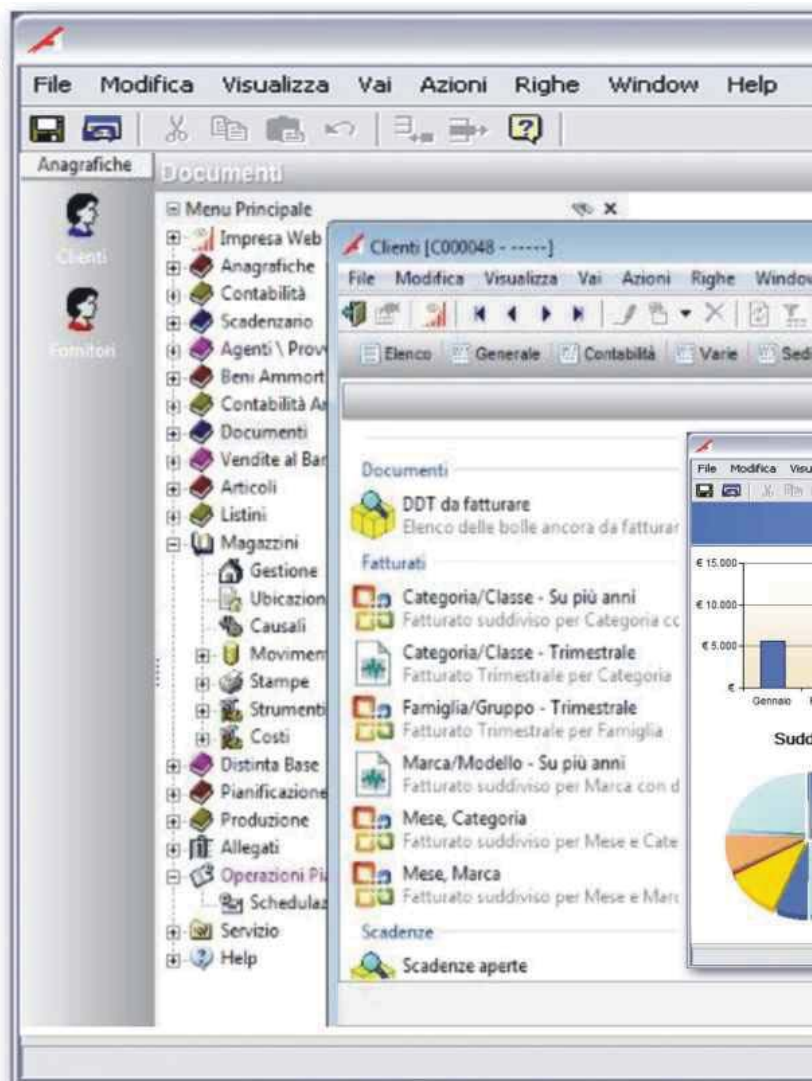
File Modifica Visualizza Vai Azioni Righe Window Help

Anagrafiche

Clienti

Fornitori

Documenti

Menu Principale
Impresa Web
Anagrafiche
Contabilità
Scadenzario
Agenti \ Prov
Beni Ammort
Contabilità An
Documenti
Vendite al Bar
Articoli
Listini
Magazzini
Gestione
Ubicazion
Causali
Movimen
Stampe
Strumenti
Costi
Distinta Base
Pianificazione
Produzione
Allegati
Operazioni Pi
Schedula
Servizio
Help

Clienti [C000048 - -----]

File Modifica Visualizza Vai Azioni Righe Windo

Elenco Generale Contabilità Varie Sedi

Documenti
DDT da fatturare
Elenco delle bolle ancora da fatturar
Fatturati
Categoria/Classe - Su più anni
Fatturato suddiviso per Categoria cc
Categoria/Classe - Trimestrale
Fatturato Trimestrale per Categoria
Famiglia/Gruppo - Trimestrale
Fatturato Trimestrale per Famiglia
Marca/Modello - Su più anni
Fatturato suddiviso per Marca con d
Mese, Categoria
Fatturato suddiviso per Mese e Cate
Mese, Marca
Fatturato suddiviso per Mese e Marc
Scadenze
Scadenze aperte

File Modifica Visu

€ 15.000
€ 10.000
€ 5.000
€
Gennaio

Sudd